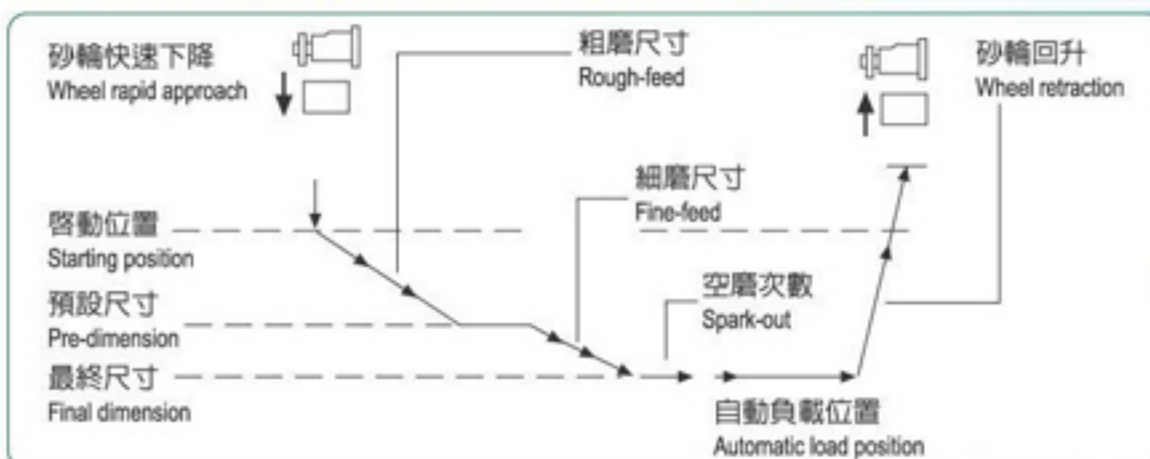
砂輪快速下降
Wheel rapid approach

粗磨尺寸
Rough-feed

砂輪回升
Wheel retraction

細磨尺寸
Fine-feed

啓動位置
Starting position

預設尺寸
Pre-dimension

空磨次數
Spark-out

最終尺寸
Final dimension

自動負載位置
Automatic load position